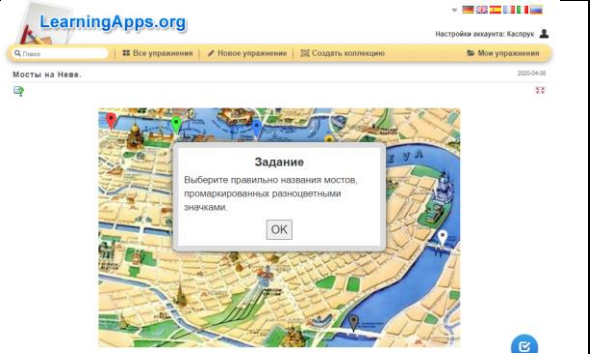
LearningApps.org

Настройки аккаунта: Каспрук

Поиск | Все упражнения | Новое упражнение | Создать коллекцию | Мои упражнения

Мосты на Неве.

2020-04-08

Задание

Выберите правильно названия мостов, промаркированных разноцветными значками.

OK